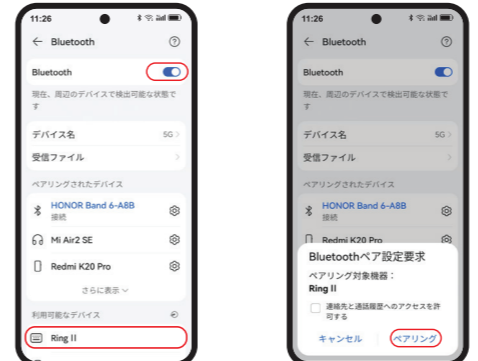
11:26

← Bluetooth ?

Bluetooth

現在、周辺のデバイスで検出可能な状態です

デバイス名 5G >

受信ファイル >

ペアリングされたデバイス

HONOR Band 6-A8B
接続

Mi Air2 SE

Redmi K20 Pro

さらに表示 ∨

利用可能なデバイス

Ring II

11:26

← Bluetooth ?

Bluetooth

現在、周辺のデバイスで検出可能な状態です

デバイス名 5G >

受信ファイル >

ペアリングされたデバイス

HONOR Band 6-A8B
接続

Redmi K20 Pro

Bluetoothペア設定要求

ペアリング対象機器：
Ring II

連絡先と通話履歴へのアクセスを許可する

キャンセル ペアリング